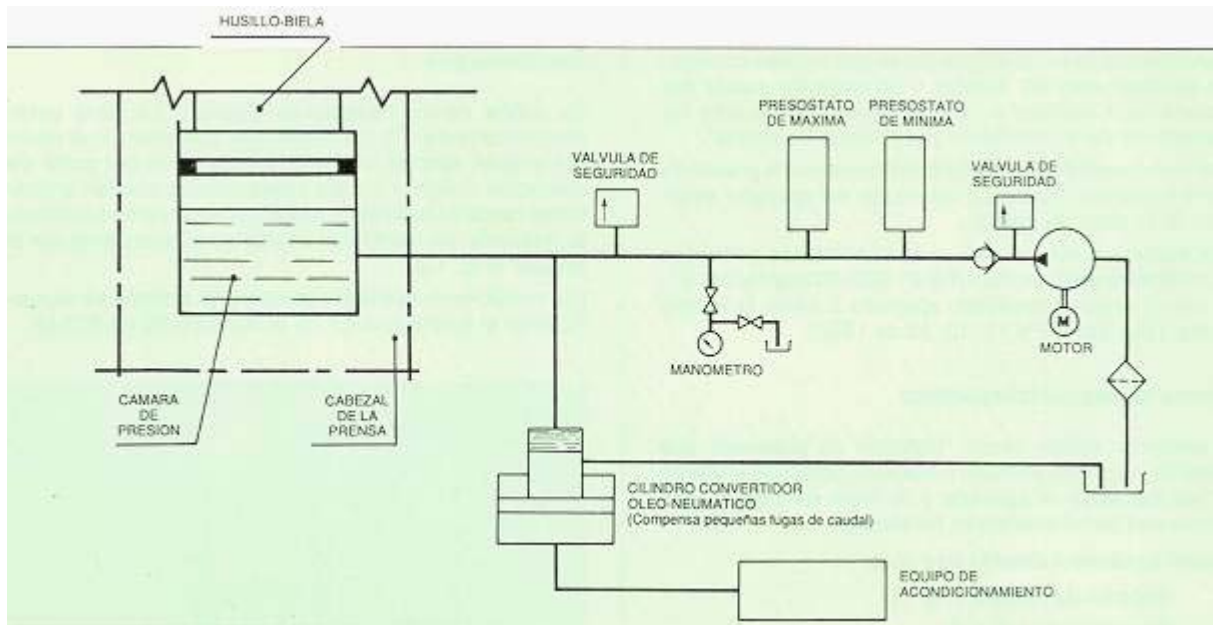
HUSILLO-BIELA

VALVULA DE SEGURIDAD

PRESOSTATO DE MAXIMA

PRESOSTATO DE MINIMA

VALVULA DE SEGURIDAD

M

MOTOR

MANOMETRO

CAMARA DE PRESION

CABEZAL DE LA PRENSA

CILINDRO CONVERTIDOR OLEO-NEUMATICO
(Compensa pequeñas fugas de caudal)

EQUIPO DE ACONDICIONAMIENTO